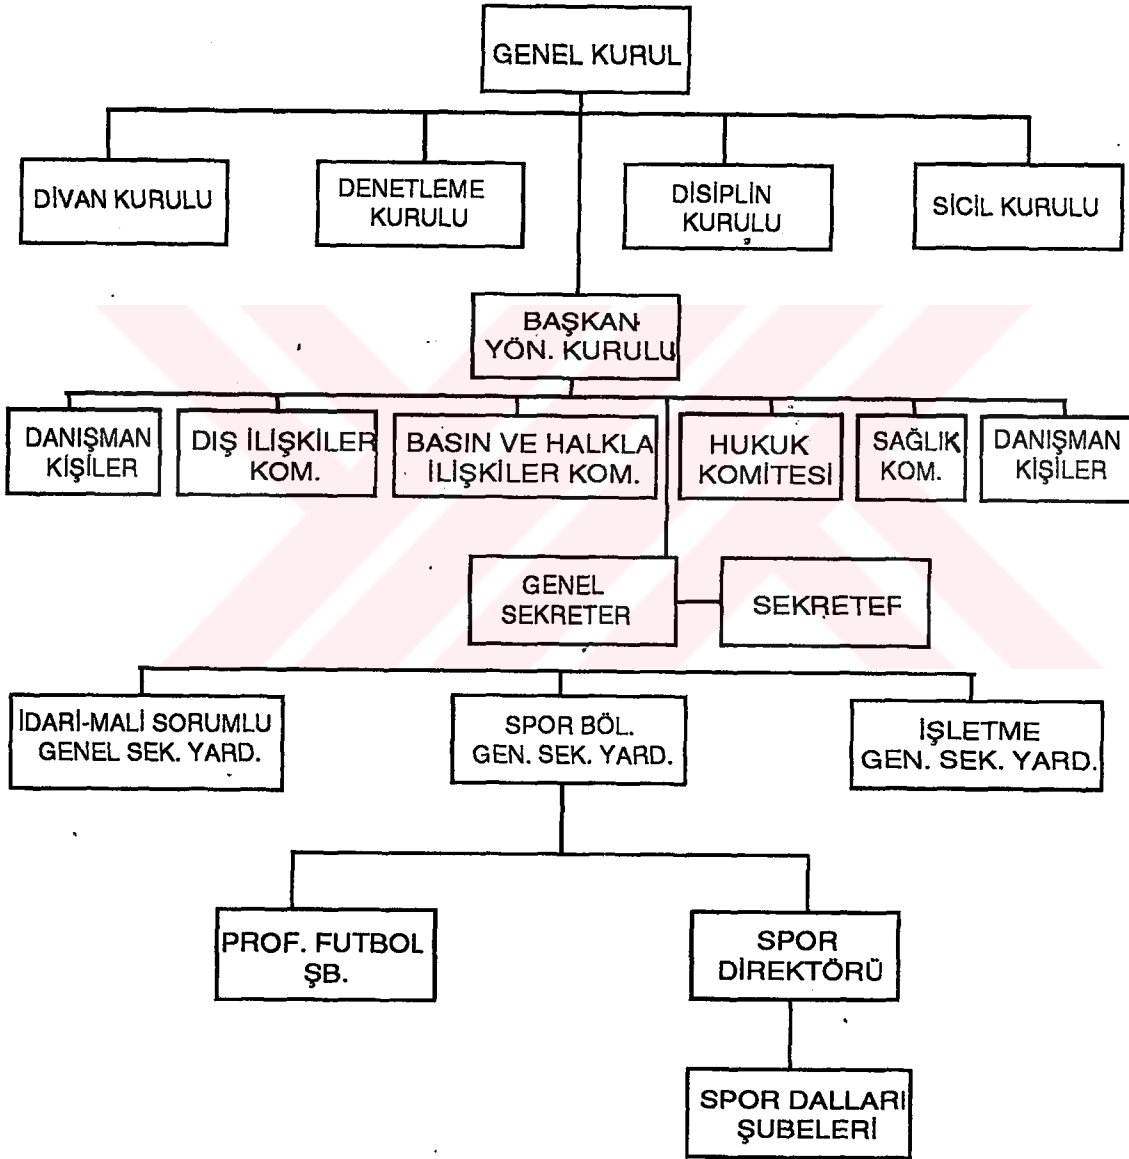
GENEL KURUL

DİVAN KURULU

DENETLEME KURULU

DİSİPLİN KURULU

SİCİL KURULU

BAŞKAN YÖN. KURULU

DANIŞMAN KİŞİLER

DIŞ İLİŞKİLER KOM.

BASIN VE HALKLA İLİŞKİLER KOM.

HUKUK KOMİTESİ

SAĞLIK KOM.

DANIŞMAN KİŞİLER

GENEL SEKRETER

SEKRETEF

İDARİ-MALİ SORUMLU GENEL SEK. YARD.

SPOR BÖL. GEN. SEK. YARD.

İŞLETME GEN. SEK. YARD.

PROF. FUTBOL ŞB.

SPOR DİREKTÖRÜ

SPOR DALLARI ŞUBELERİ